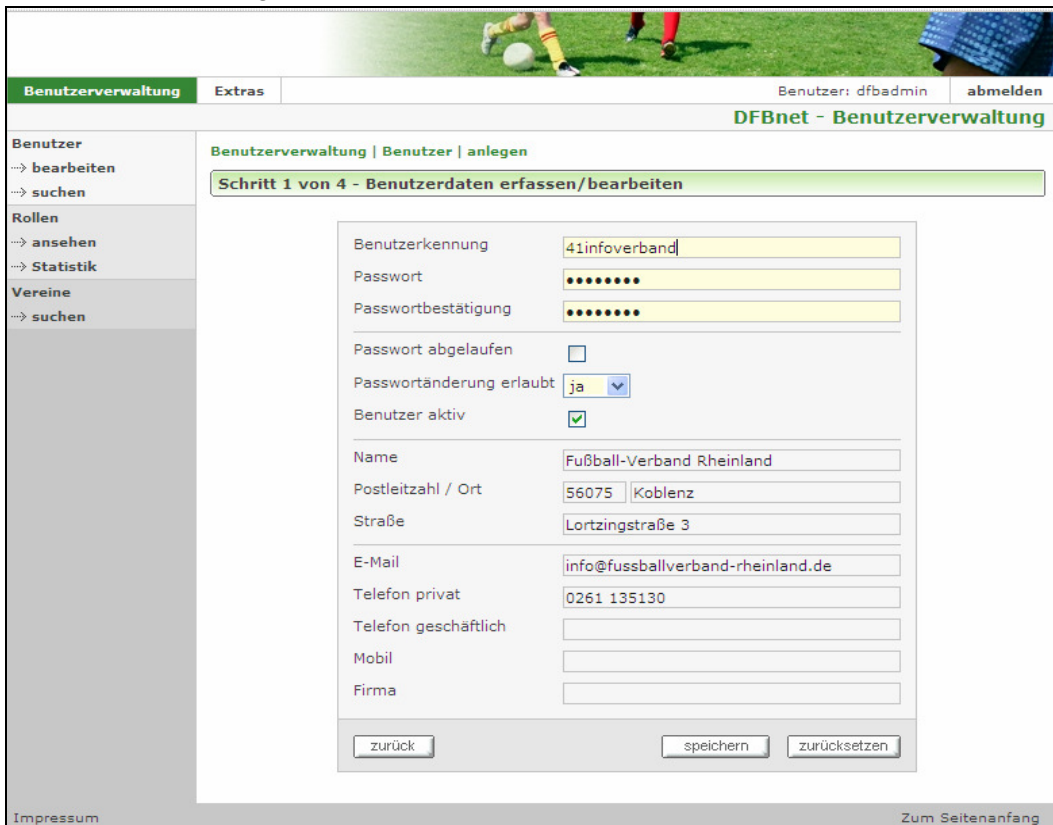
Benutzerverwaltung
Extras
Benutzer: dfbadmin
abmelden

DFBnet - Benutzerverwaltung

Benutzer
bearbeiten
suchen
Rollen
ansehen
Statistik
Vereine
suchen

Benutzerverwaltung | Benutzer | anlegen

Schritt 1 von 4 - Benutzerdaten erfassen/bearbeiten

Benutzerkennung 41infoverband
Passwort ••••••••
Passwortbestätigung ••••••••
Passwort abgelaufen
Passwortänderung erlaubt ja
Benutzer aktiv
Name Fußball-Verband Rheinland
Postleitzahl / Ort 56075 Koblenz
Straße Lortzingstraße 3
E-Mail info@fussballverband-rheinland.de
Telefon privat 0261 135130
Telefon geschäftlich
Mobil
Firma

zurück
speichern
zurücksetzen

Impressum
Zum Seitenanfang